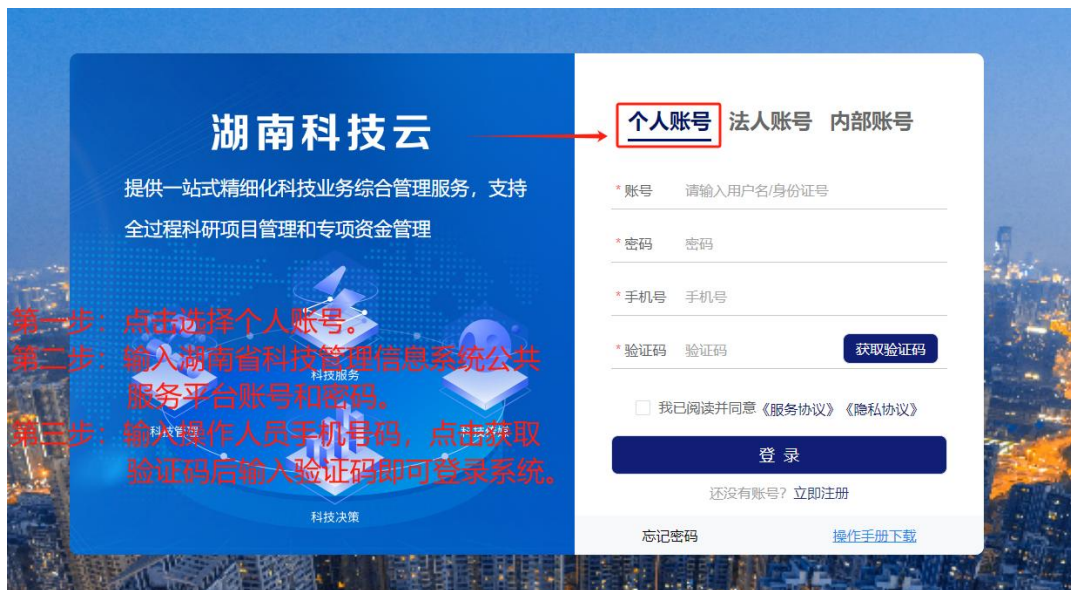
湖南科技云

提供一站式精细化科技业务综合管理服务，支持全过程科研项目管理和专项资金管理

第一步：点击选择个人账号。
第二步：输入湖南省科技管理信息系统公共服务平台账号和密码。
第三步：输入操作人员手机号码，点击获取验证码后输入验证码即可登录系统。

科技服务
科技管理
科技决策

个人账号 法人账号 内部账号

* 账号 请输入用户名/身份证号
* 密码 密码
* 手机号 手机号
* 验证码 验证码 获取验证码

我已阅读并同意《服务协议》《隐私协议》

登 录

还没有账号？立即注册

忘记密码 操作手册下载